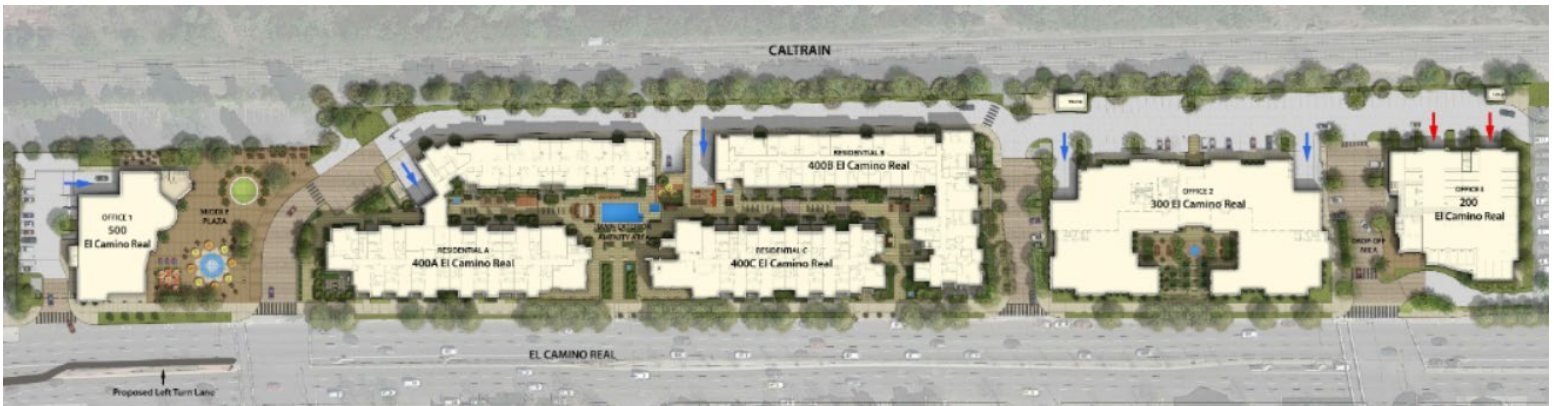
CALTRAIN

OFFICE 1
500
El Camino Real

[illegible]
PLAZA

RESIDENTIAL A
400A El Camino Real

RESIDENTIAL B
400B El Camino Real

RESIDENTIAL C
400C El Camino Real

OFFICE 2
300 El Camino Real

DROP OFF AREA

OFFICE 3
200
El Camino Real

EL CAMINO REAL

Proposed Left Turn Lane